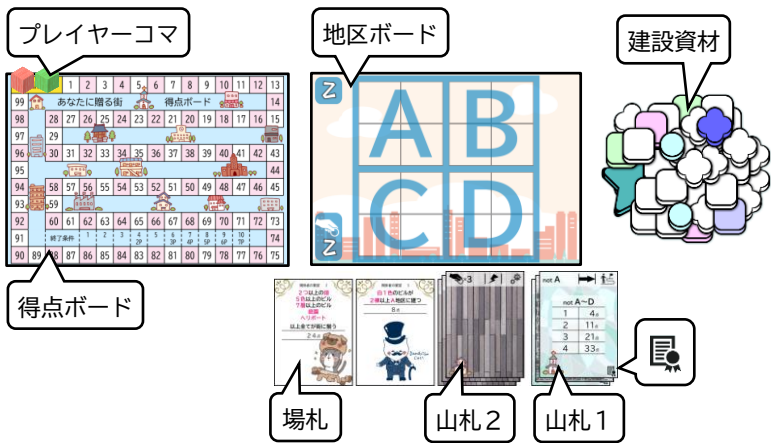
プレイヤーコマ

地区ボード

建設資材

1 2 3 4 5 6 7 8 9 10 11 12 13

99 あなたに贈る街 得点ボード 14

98 28 27 26 25 24 23 22 21 20 19 18 17 16 15

97 29

96 30 31 32 33 34 35 36 37 38 39 40 41 42 43

95 44

94 58 57 56 55 54 53 52 51 50 49 48 47 46 45

93 59

92 60 61 62 63 64 65 66 67 68 69 70 71 72 73

91 終了条件 74

90 89 88 87 86 85 84 83 82 81 80 79 78 77 76 75

Z

A B C D

Z

得点ボード

2つ以上の市
5名以上のビル
ヘリポート
以上全てが揃う
24点

白1色のビルが
2棟以上A地区に建つ
8点

not A

not A~D

| 1 | 4点 |
|---|---|
| 2 | 11点 |
| 3 | 21点 |
| 4 | 33点 |

場札

山札2

山札1